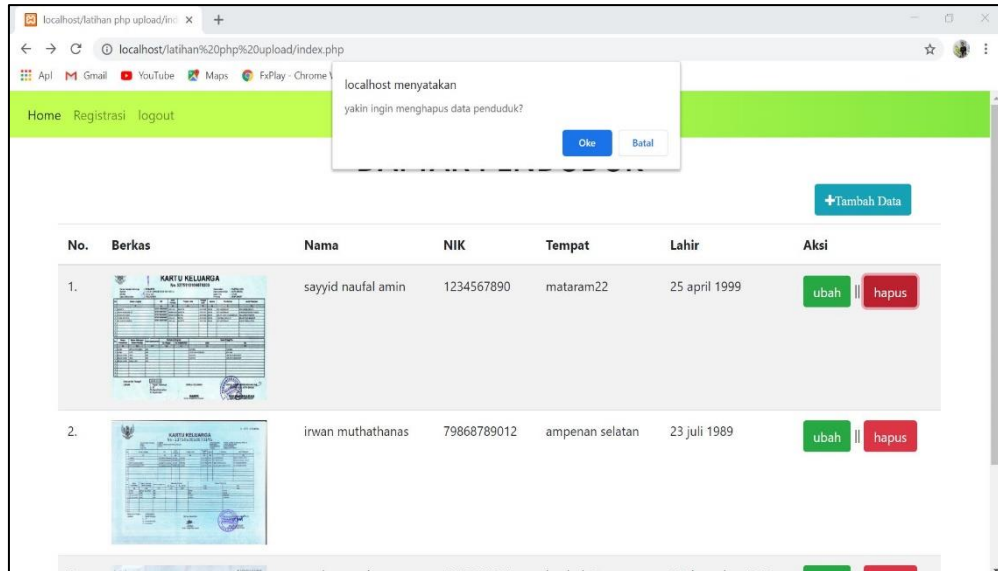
localhost/latihan php upload/ind ×

localhost/latihan%20php%20upload/index.php

Apl Gmail YouTube Maps FxPlay - Chrome

localhost menyatakan

yakin ingin menghapus data penduduk?

Oke Batal

Home Registrasi logout

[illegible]

+Tambah Data

| No. | Berkas | Nama | NIK | Tempat | Lahir | Aksi |
|---|---|---|---|---|---|---|
| 1. | KARTU KELUARGA | sayyid naufal amin | 1234567890 | mataram22 | 25 april 1999 | ubah \|\| hapus |
| 2. | KARTU KELUARGA | irwan muthathanas | 79868789012 | ampenan selatan | 23 juli 1989 | ubah \|\| hapus |